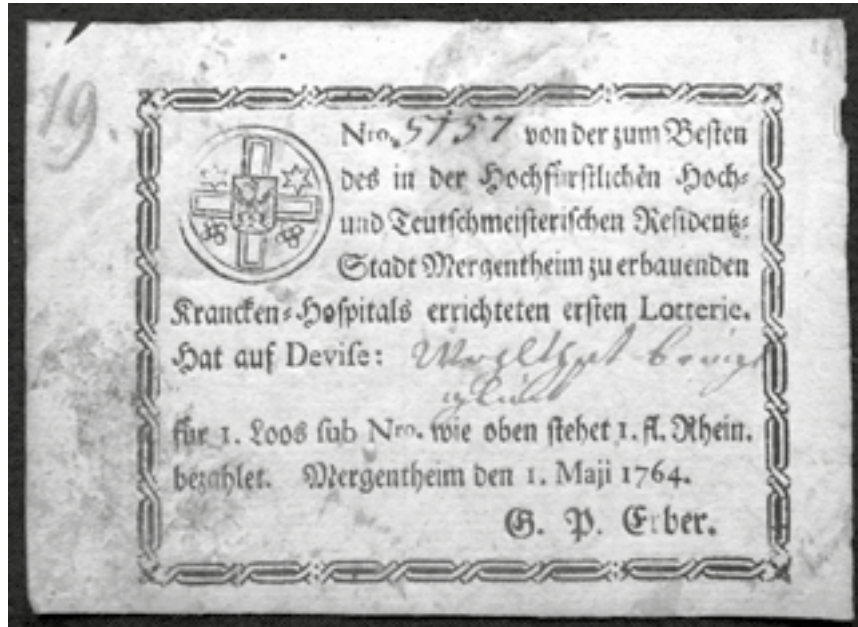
19

Nro. 5757 von der zum Besten des in der Hochfürstlichen Hoch- und Teutschmeisterischen Residentz-Stadt Mergentheim zu erbauenden Krancken-Hospitals errichteten ersten Lotterie.
Hat auf Devise: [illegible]

für 1. Loos sub Nro. wie oben stehet 1. fl. Rhein. bezahlet. Mergentheim den 1. Maji 1764.
G. P. Erber.